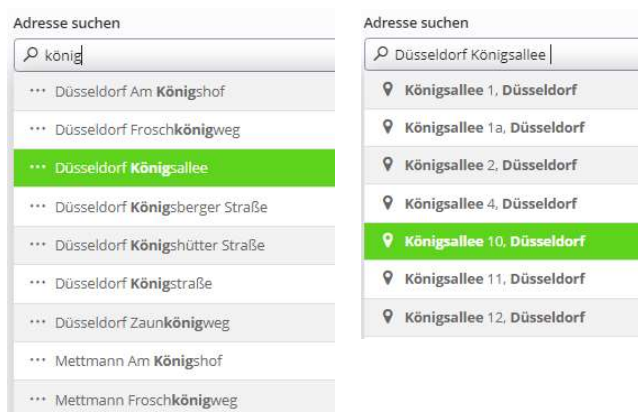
Adresse suchen

könig

··· Düsseldorf Am Königshof

··· Düsseldorf Froschkönigweg

··· Düsseldorf Königsallee

··· Düsseldorf Königsberger Straße

··· Düsseldorf Königshütter Straße

··· Düsseldorf Königstraße

··· Düsseldorf Zaunkönigweg

··· Mettmann Am Königshof

··· Mettmann Froschkönigweg

Adresse suchen

Düsseldorf Königsallee

Königsallee 1, Düsseldorf

Königsallee 1a, Düsseldorf

Königsallee 2, Düsseldorf

Königsallee 4, Düsseldorf

Königsallee 10, Düsseldorf

Königsallee 11, Düsseldorf

Königsallee 12, Düsseldorf